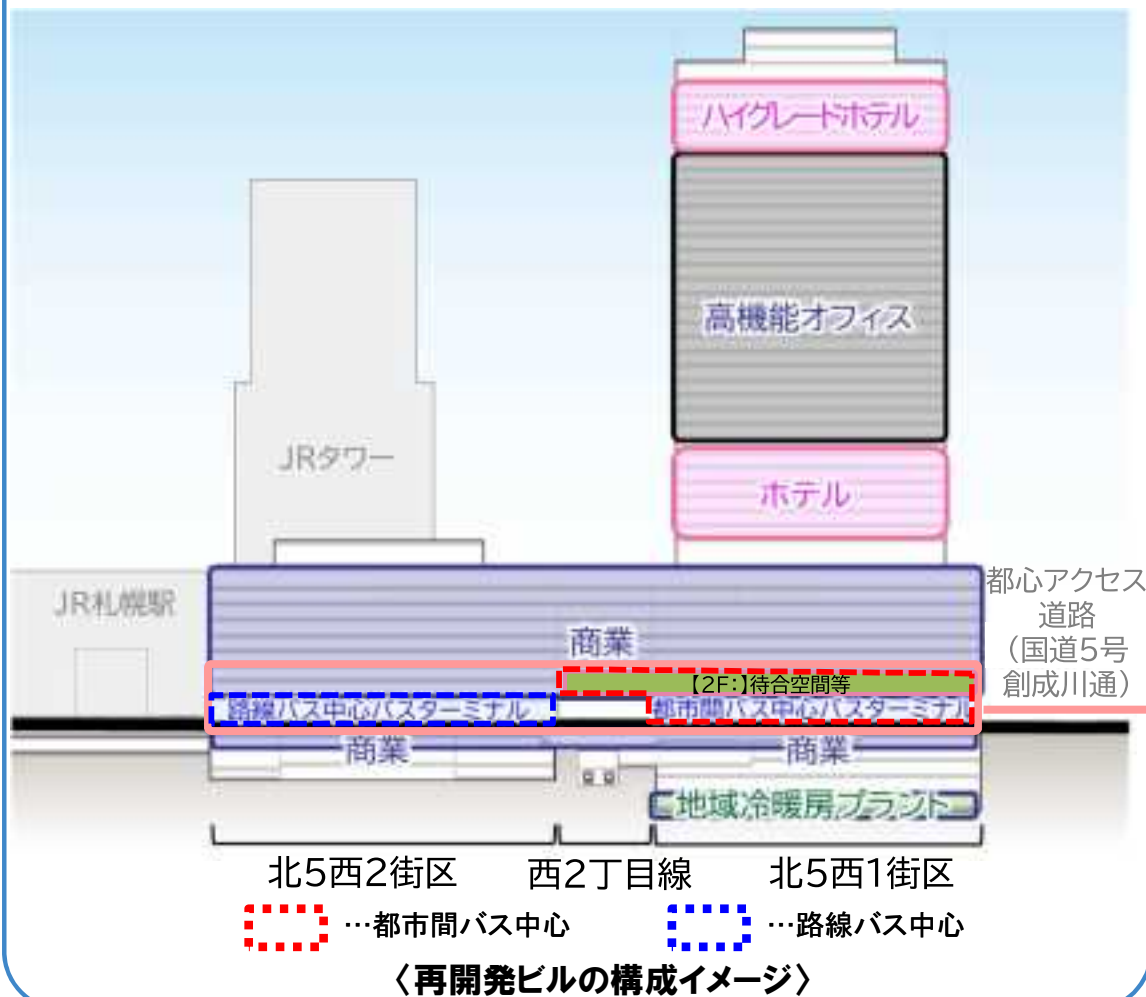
ハイグレードホテル

高機能オフィス

ホテル

JRタワー

JR札幌駅

都心アクセス道路
（国道5号
創成川通）

商業

【2F:】待合空間等

路線バス中心バスターミナル

都市間バス中心バスターミナル

商業

商業

地域冷暖房プラント

北5西2街区

西2丁目線

北5西1街区

…都市間バス中心

…路線バス中心

〈再開発ビルの構成イメージ〉